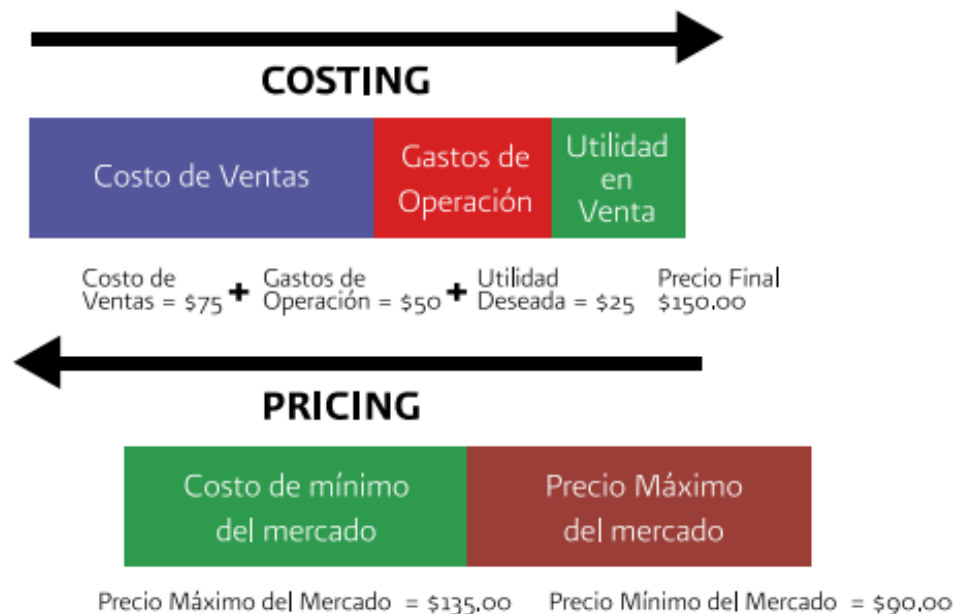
COSTING

Costo de Ventas

Gastos de Operación

Utilidad en Venta

Costo de Ventas = \$75 + Gastos de Operación = \$50 + Utilidad Deseada = \$25 Precio Final \$150.00

PRICING

Costo de mínimo del mercado

Precio Máximo del mercado

Precio Máximo del Mercado = \$135.00 Precio Mínimo del Mercado = \$90.00